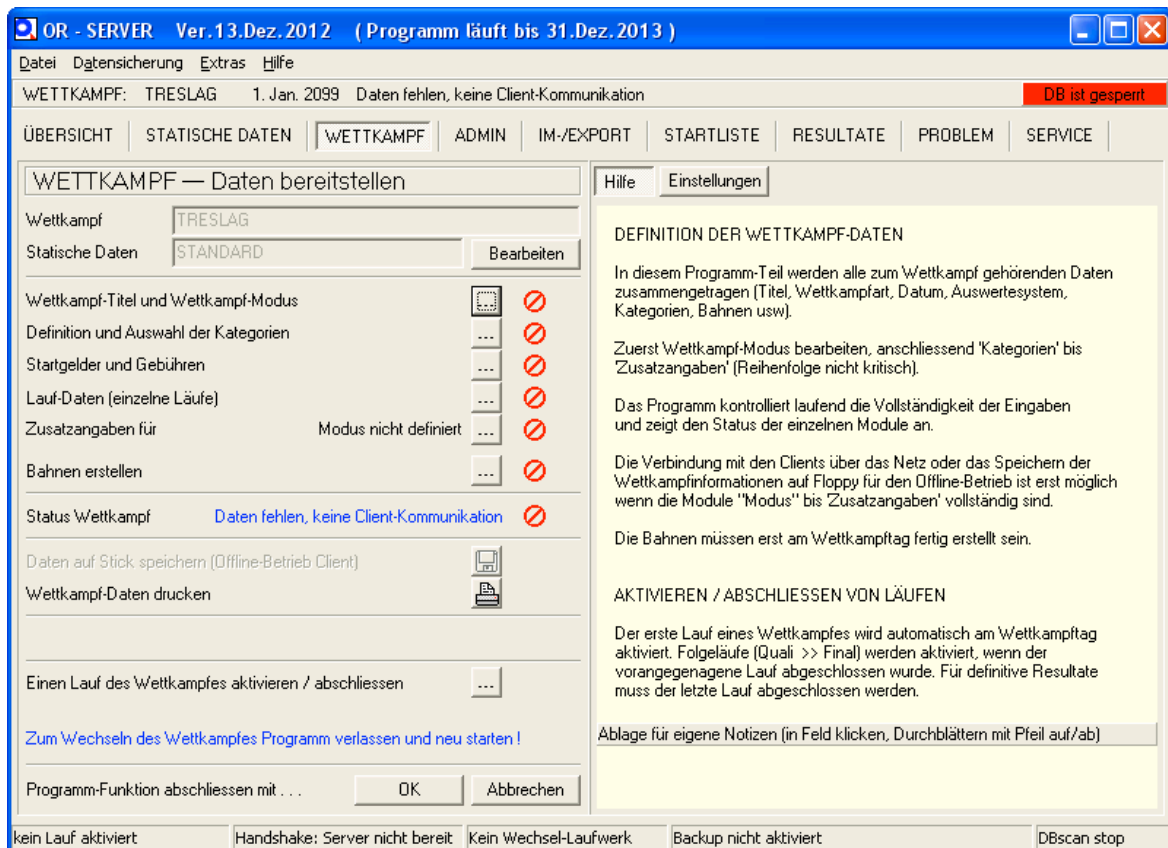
OR - SERVER Ver.13.Dez.2012 ( Programm läuft bis 31.Dez.2013 )

Datei Datensicherung Extras Hilfe

WETTKAMPF: TRESLAG 1. Jan. 2099 Daten fehlen, keine Client-Kommunikation

DB ist gesperrt

ÜBERSICHT | STATISCHE DATEN | WETTKAMPF | ADMIN | IM-/EXPORT | STARTLISTE | RESULTATE | PROBLEM | SERVICE

WETTKAMPF — Daten bereitstellen

Wettkampf TRESLAG

Statische Daten STANDARD Bearbeiten

Wettkampf-Titel und Wettkampf-Modus

Definition und Auswahl der Kategorien ...

Startgelder und Gebühren ...

Lauf-Daten (einzelne Läufe) ...

Zusatzangaben für Modus nicht definiert ...

Bahnen erstellen ...

Status Wettkampf Daten fehlen, keine Client-Kommunikation

Daten auf Stick speichern (Offline-Betrieb Client)

Wettkampf-Daten drucken

Einen Lauf des Wettkampfes aktivieren / abschliessen ...

Zum Wechseln des Wettkampfes Programm verlassen und neu starten !

Programm-Funktion abschliessen mit . . . OK Abbrechen

Hilfe Einstellungen

DEFINITION DER WETTKAMPF-DATEN

In diesem Programm-Teil werden alle zum Wettkampf gehörenden Daten zusammengetragen (Titel, Wettkampfart, Datum, Auswertesystem, Kategorien, Bahnen usw).

Zuerst Wettkampf-Modus bearbeiten, anschliessend 'Kategorien' bis 'Zusatzangaben' (Reihenfolge nicht kritisch).

Das Programm kontrolliert laufend die Vollständigkeit der Eingaben und zeigt den Status der einzelnen Module an.

Die Verbindung mit den Clients über das Netz oder das Speichern der Wettkampfinformationen auf Floppy für den Offline-Betrieb ist erst möglich wenn die Module "Modus" bis 'Zusatzangaben' vollständig sind.

Die Bahnen müssen erst am Wettkampftag fertig erstellt sein.

AKTIVIEREN / ABSCHLIESSEN VON LÄUFEN

Der erste Lauf eines Wettkampfes wird automatisch am Wettkampftag aktiviert. Folgeläufe (Quali >> Final) werden aktiviert, wenn der vorangegenagene Lauf abgeschlossen wurde. Für definitive Resultate muss der letzte Lauf abgeschlossen werden.

Ablage für eigene Notizen (in Feld klicken, Durchblättern mit Pfeil auf/ab)

kein Lauf aktiviert | Handshake: Server nicht bereit | Kein Wechsel-Laufwerk | Backup nicht aktiviert | DBscan stop